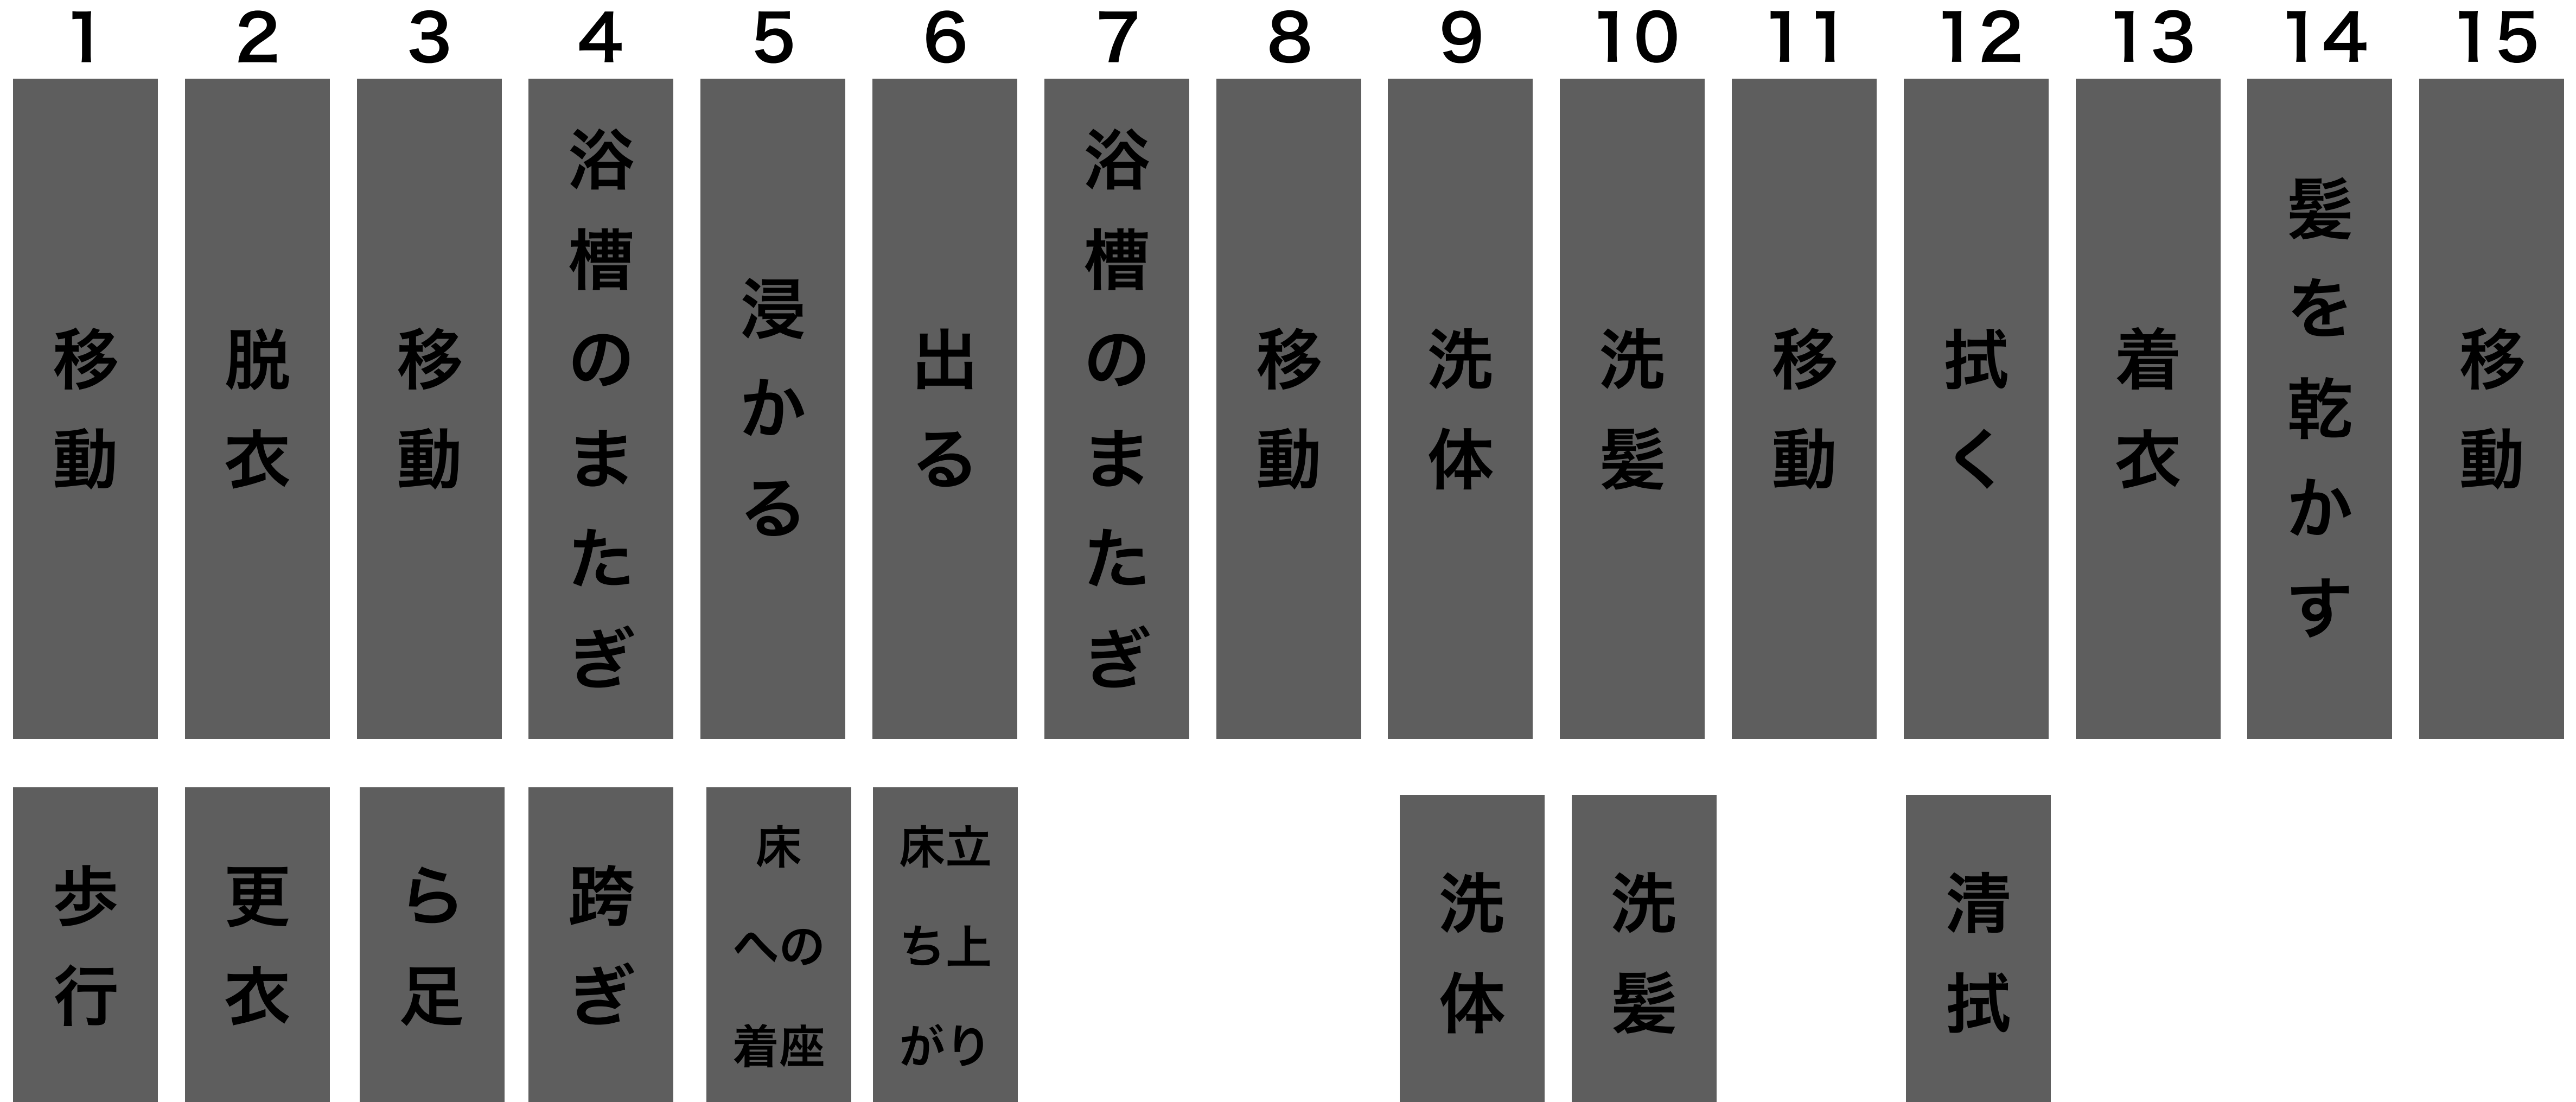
| 1 | 2 | 3 | 4 | 5 | 6 | 7 | 8 | 9 | 10 | 11 | 12 | 13 | 14 | 15 |
|---|---|---|---|---|---|---|---|---|---|---|---|---|---|---|
| 移動 | 脱衣 | 移動 | 浴槽のまたぎ | 浸かる | 出る | 浴槽のまたぎ | 移動 | 洗体 | 洗髪 | 移動 | 拭く | 着衣 | 髪を乾かす | 移動 |
| 歩行 | 更衣 | ら足 | 跨ぎ | 床への着座 | 床立ち上がり | | | 洗体 | 洗髪 | | 清拭 | | | |